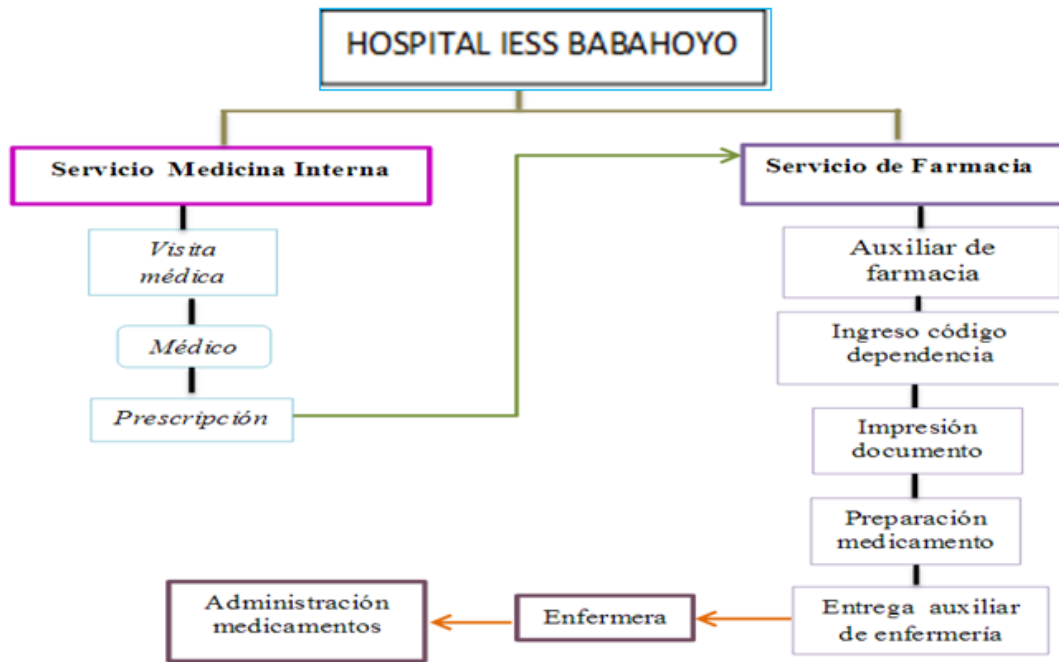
HOSPITAL IESS BABAHOYO

Servicio Medicina Interna

Visita médica

Médico

Prescripción

Servicio de Farmacia

Auxiliar de farmacia

Ingreso código dependencia

Impresión documento

Preparación medicamento

Entrega auxiliar de enfermería

Enfermera

Administración medicamentos